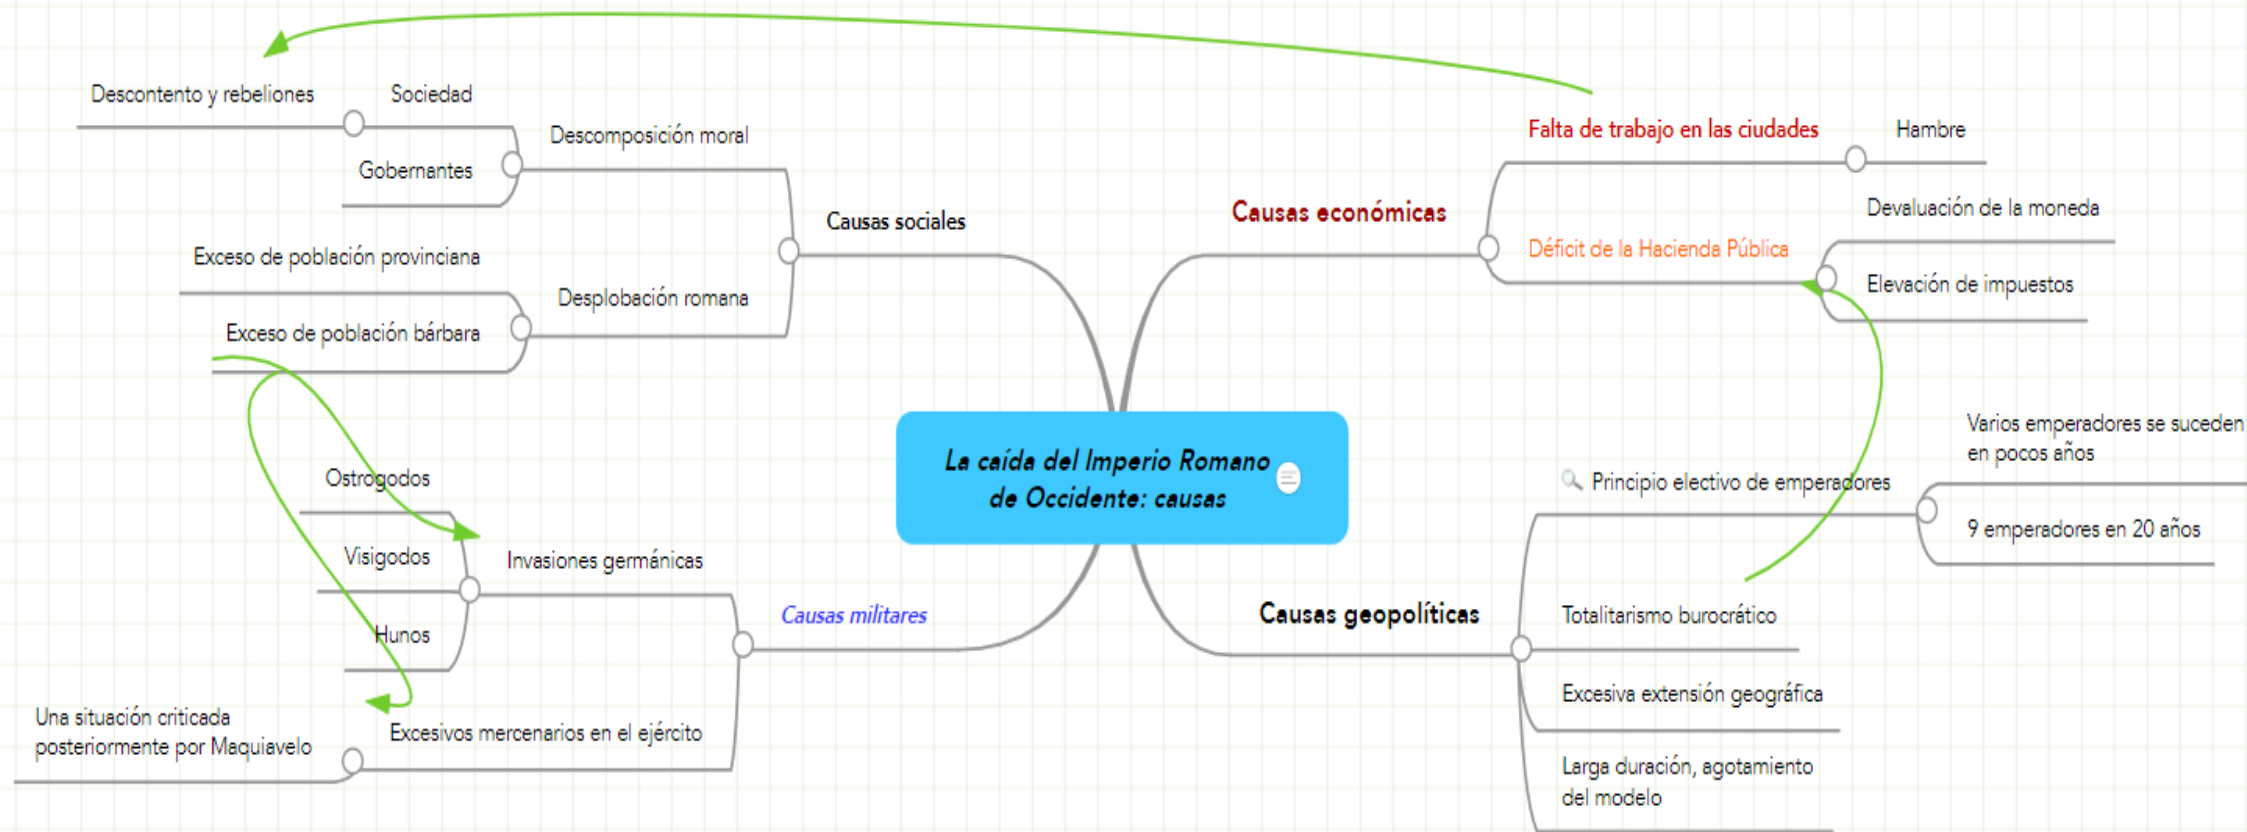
La caída del Imperio Romano de Occidente: causas

Causas sociales

Descomposición moral

Sociedad

Descontento y rebeliones

Gobernantes

Desplobación romana

Exceso de población provinciana

Exceso de población bárbara

Causas económicas

Falta de trabajo en las ciudades

Hambre

Déficit de la Hacienda Pública

Devaluación de la moneda

Elevación de impuestos

Causas militares

Invasiones germánicas

Ostrogodos

Visigodos

Hunos

Excesivos mercenarios en el ejército

Una situación criticada posteriormente por Maquiavelo

Causas geopolíticas

Principio electivo de emperadores

Varios emperadores se suceden en pocos años

9 emperadores en 20 años

Totalitarismo burocrático

Excesiva extensión geográfica

Larga duración, agotamiento del modelo